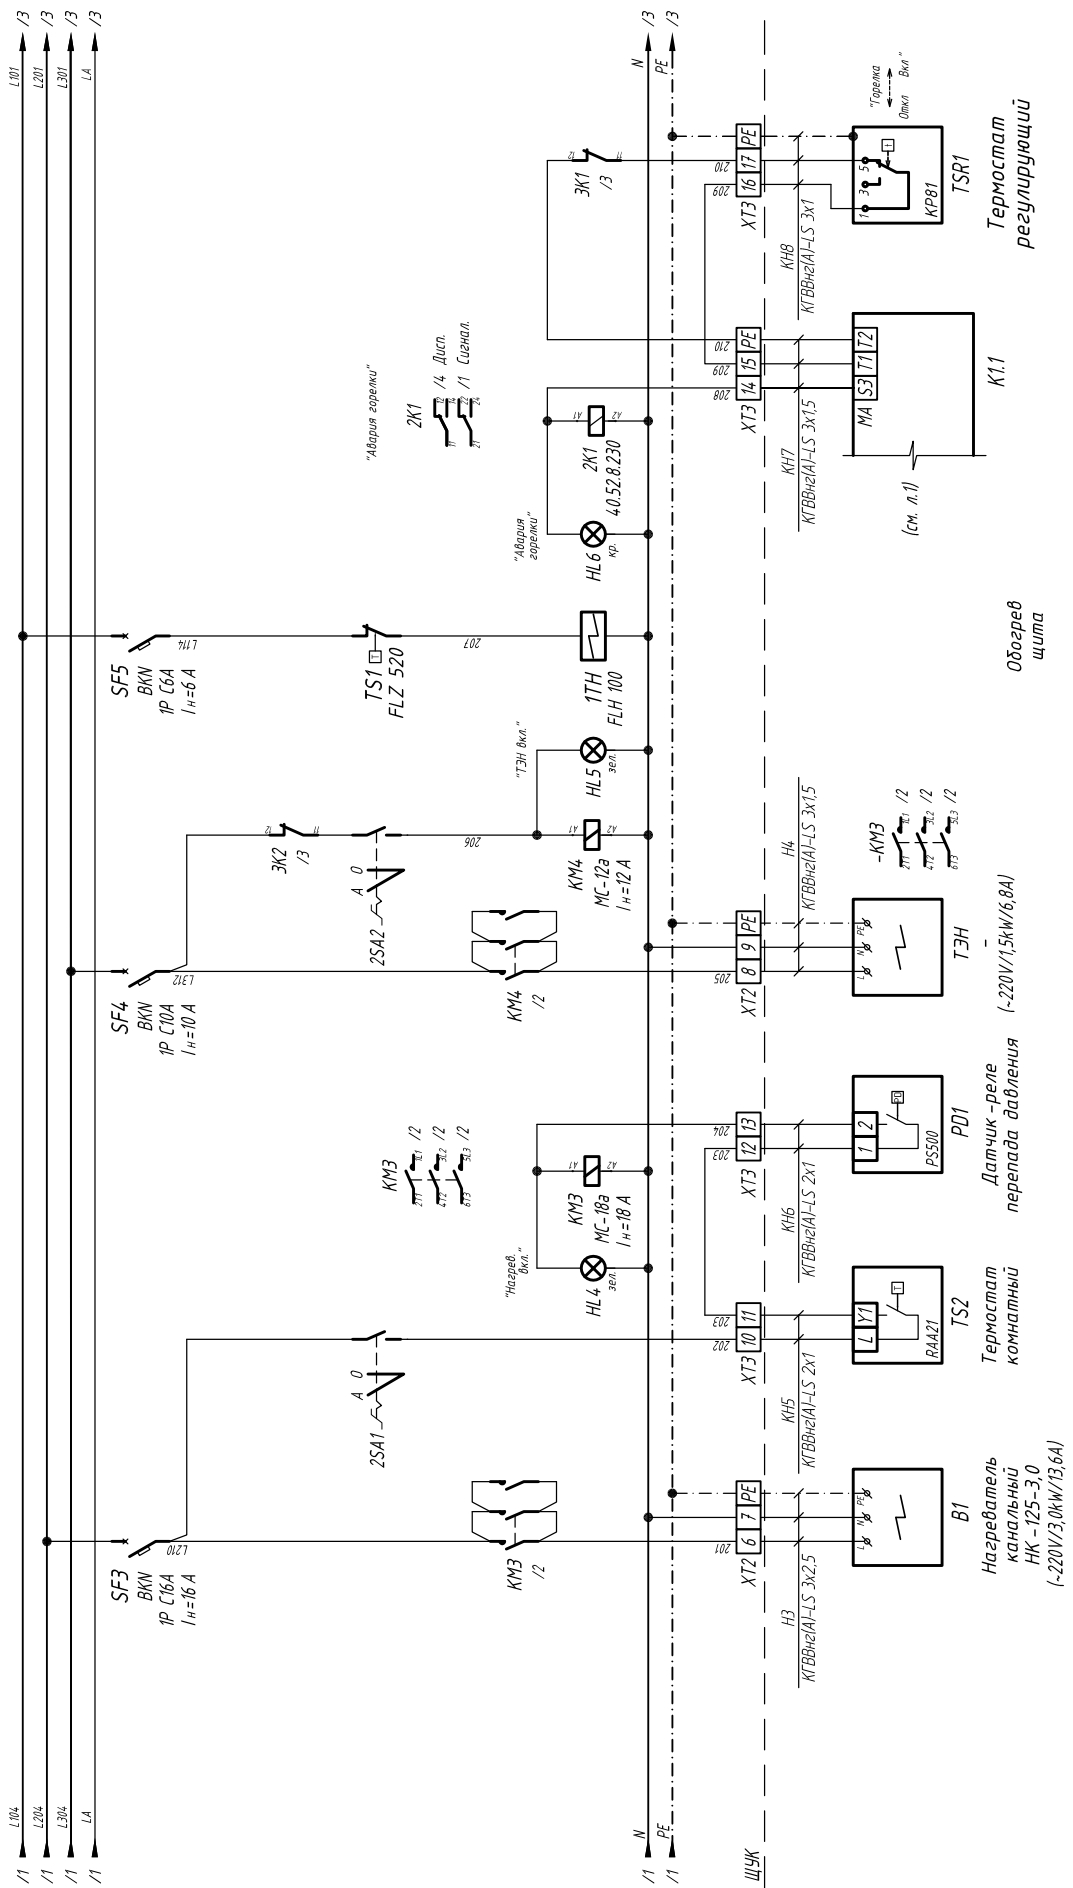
L101 L201 L301 LA
/3 /3 /3 /3
N PE /3 /3

SF5
BKN
1P C6A
Iн=6 A
L114
TS1
FLZ 520
207
1TH
FLH 100
Обогрев щита

"Авария горелки"
HL6 кр.
2K1
40.52.8.230
A1 A2
208

2K1
/4 Дисп.
/1 Сигнал.
"Авария горелки"

3K1 /3
210
209
XT3 14 15 PE
XT3 16 17 PE
KH7
КГВВнг(А)-LS 3x1,5
KH8
КГВВнг(А)-LS 3x1
MA S3 T1 T2
K1.1
(см. л.1)
1 3 5
KP81
TSR1
Термостат регулирующий
"Горелка Откл Вкл"

SF4
BKN
1P C10A
Iн=10 A
L312
3K2 /3
2SA2
A 0
206
KM4
MC-12a
Iн=12 A
A1 A2
"ТЭН вкл."
HL5 зел.
KM4 /2
205
XT2 8 9 PE
H4
КГВВнг(А)-LS 3x1,5
ТЭН
~220V/1,5kW/6,8A)
-KM3 /2 /2 /2

KM3 /2 /2 /2
"Нагрев. вкл."
HL4 зел.
KM3
MC-18a
Iн=18 A
A1 A2
204
203
XT3 12 13
KH6
КГВВнг(А)-LS 2x1
1 2
PS500
PD1
Датчик-реле перепада давления

SF3
BKN
1P C16A
Iн=16 A
L210
2SA1
A 0
202
203
XT3 10 11
KH5
КГВВнг(А)-LS 2x1
L Y1
RAA21
TS2
Термостат комнатный

KM3 /2
201
XT2 6 7 PE
H3
КГВВнг(А)-LS 3x2,5
B1
Нагреватель канальный
HK-125-3,0
(~220V/3,0kW/13,6A)

L104 L204 L304 LA
/1 /1 /1 /1
N PE /1 /1
ЩУК